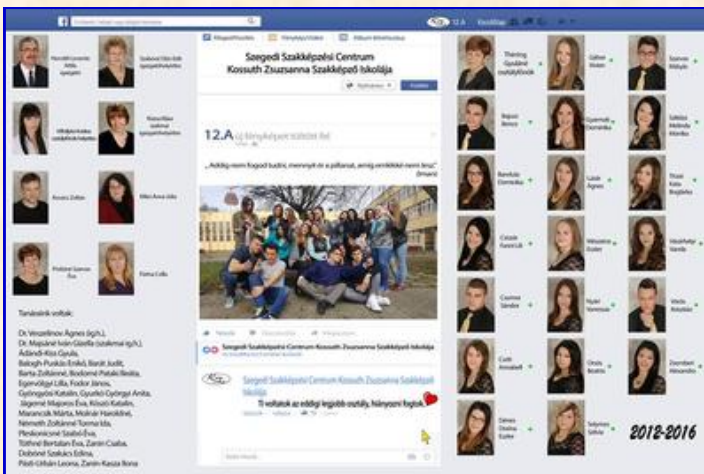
12.A

Szegedi Szakképzési Centrum Kossuth Zsuzsanna Szakképző Iskolája

12.A

„Addig nem fogod tudni, mennyit ér a pillanat, amíg emlékké nem lesz" (Imam)

Szegedi Szakképzési Centrum Kossuth Zsuzsanna Szakképző Iskolája

Szegedi Szakképzési Centrum Kossuth Zsuzsanna Szakképző Iskolája

Ti voltatok az eddigi legjobb osztály, hiányozni fogtok

Kovács Zoltán

Pinkóné Szarvas Éva

Tanáraink voltak:

Dr. Veszelinov Ágnes (igh.),
Dr. Majsainé Iván Gizella (szakmai igh.),
Ádándi-Kiss Gyula,
Balogh-Puskás Enikő, Bardi Judit,
Barta Zoltánné, Bodorné Pataki Beáta,
Egervölgyi Lilla, Fodor János,
Gyöngyösi Katalin, Gyüszi György Anita,
Jágerné Majoros Éva, Kószó Katalin,
Marancsik Márta, Molnár Haroldné,
Németh Zoltánné Torma Ida,
Pleskonicsné Szabó Éva,
Tóthné Bertalan Éva, Zanin Csaba,
Dobosné Szalucs Edina,
Pásti-Urbán Leona, Zanin-Kasza Ilona

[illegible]

Sárközi Éva
Bakos Norbert
Barna Éva
Benkő Anna
Czene Zsanett
Szabó Ágnes
Cseh Annabell
Kovács Beáta
Szekeres Judit
Kiss Ágnes
Mészáros Eszter
Ördög Vanessza
Szabó Brigitta
Szekeres Nikolett
Horváth Alexandra
Bozsó Szilvia

2012-2016